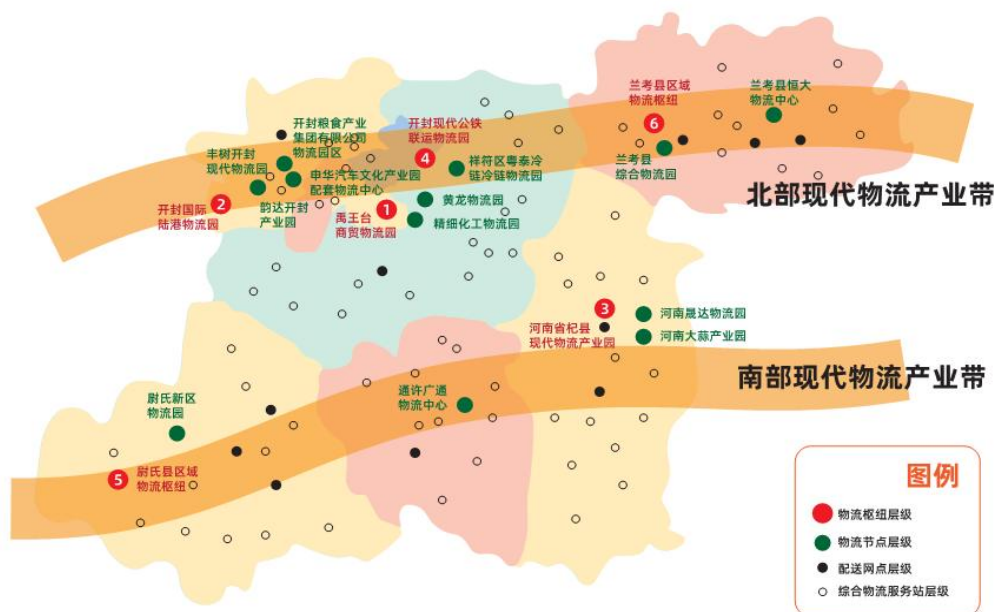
开封粮食产业集团有限公司物流园区

开封现代公铁联运物流园

兰考县区域物流枢纽

兰考县恒大物流中心

6

丰树开封现代物流园

4

祥符区粤泰冷链物流园

兰考县综合物流园

中华汽车文化产业园配套物流中心

2

开封国际陆港物流园

韵达开封产业园

黄龙物流园

1

禹王台商贸物流园

精细化工物流园

北部现代物流产业带

3

河南晟达物流园

河南省杞县现代物流产业园

河南大蒜产业园

南部现代物流产业带

尉氏新区物流园

通许广通物流中心

5

尉氏县区域物流枢纽

图例

物流枢纽层级

物流节点层级

配送网点层级

综合物流服务站层级